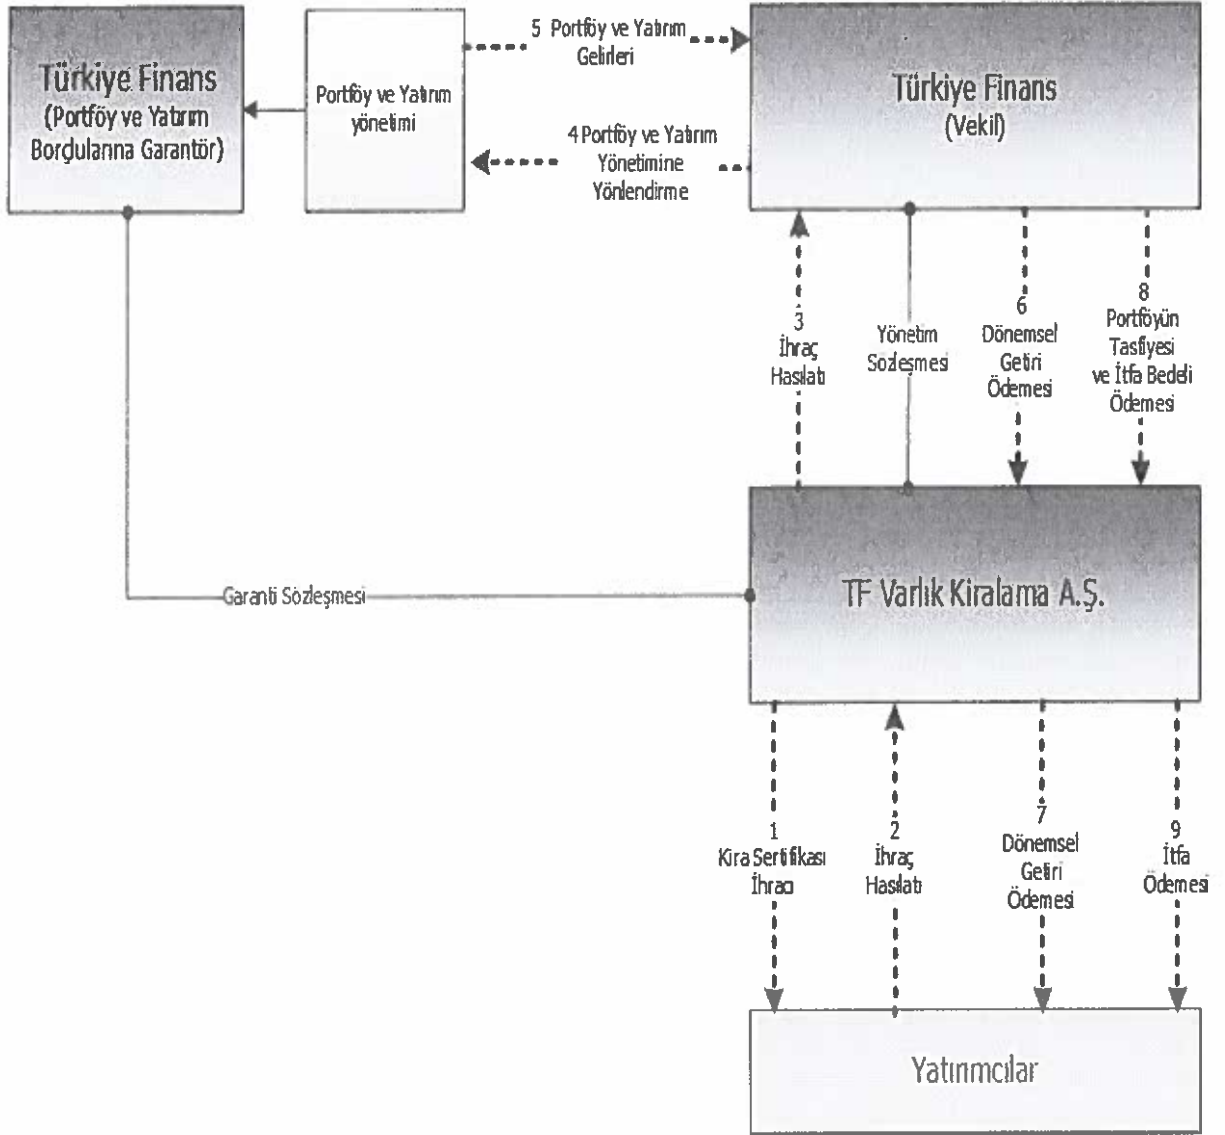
Türkiye Finans
(Portföy ve Yatırım Borçlularına Garantör)

Portföy ve Yatırım yönetimi

5 Portföy ve Yatırım Gelirleri

4 Portföy ve Yatırım Yönetimine Yönlendirme

Türkiye Finans
(Vekil)

3
İhraç Hasılatı

Yönetim Sözleşmesi

6
Dönemsel Getiri Ödemesi

8
Portföyün Tasfiyesi ve İtfa Bedeli Ödemesi

Garanti Sözleşmesi

TF Varlık Kiralama A.Ş.

1
Kira Sertifikası İhracı

2
İhraç Hasılatı

7
Dönemsel Getiri Ödemesi

9
İtfa Ödemesi

Yatırımcılar